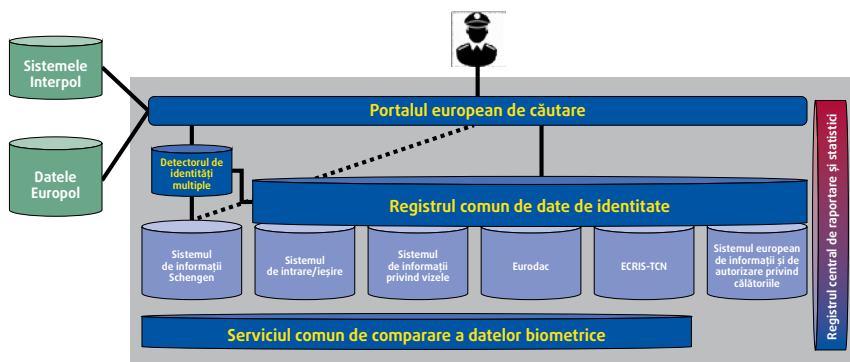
Sistemele Interpol

Datele Europol

Portalul european de căutare

Detectorul de identități multiple

Registrul comun de date de identitate

Sistemul de informații Schengen

Sistemul de intrare/ieșire

Sistemul de informații privind vizele

Eurodac

ECRIS-TCN

Sistemul european de informații și de autorizare privind călătoriile

Serviciul comun de comparare a datelor biometrice

Registrul central de raportare și statistici